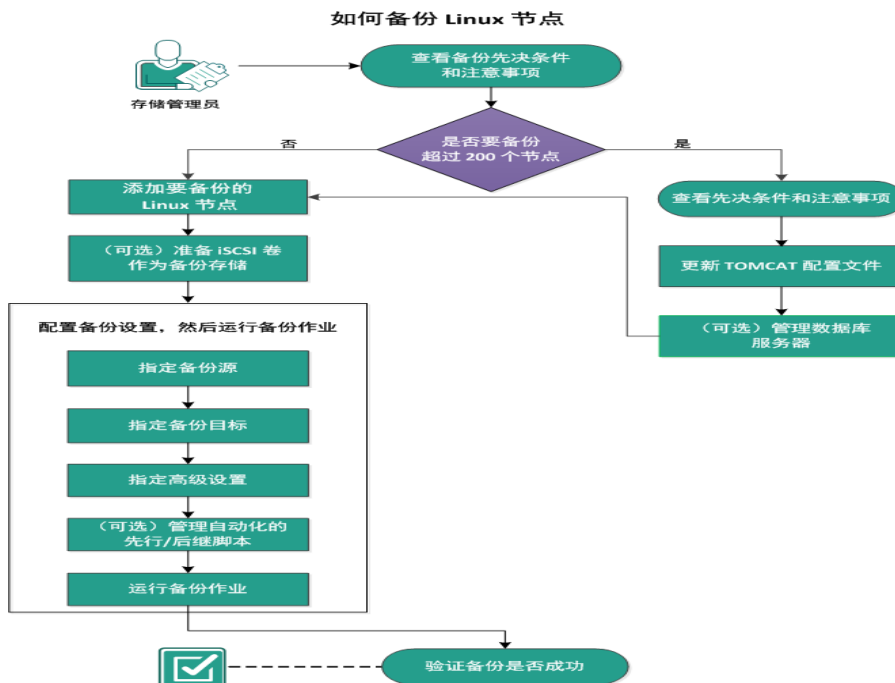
如何备份 Linux 节点

存储管理员

查看备份先决条件和注意事项

是否要备份超过 200 个节点

否

是

添加要备份的 Linux 节点

（可选）准备 iSCSI 卷作为备份存储

查看先决条件和注意事项

更新 TOMCAT 配置文件

（可选）管理数据库服务器

配置备份设置，然后运行备份作业

指定备份源

指定备份目标

指定高级设置

（可选）管理自动化的先行/后继脚本

运行备份作业

验证备份是否成功